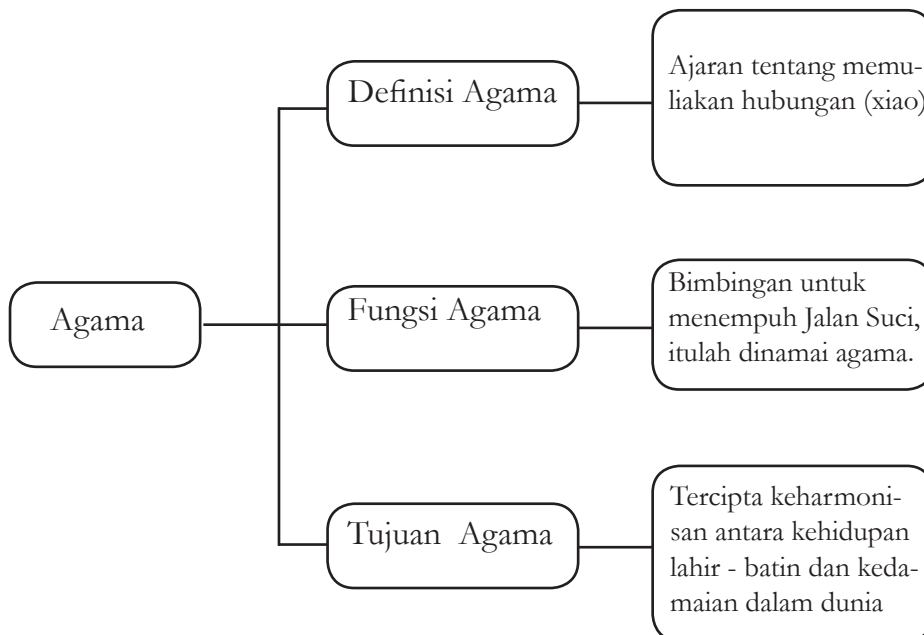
Agama

Definisi Agama

Ajaran tentang memuliakan hubungan (xiao)

Fungsi Agama

Bimbingan untuk menempuh Jalan Suci, itulah dinamai agama.

Tujuan Agama

Tercipta keharmonisan antara kehidupan lahir - batin dan kedamaian dalam dunia